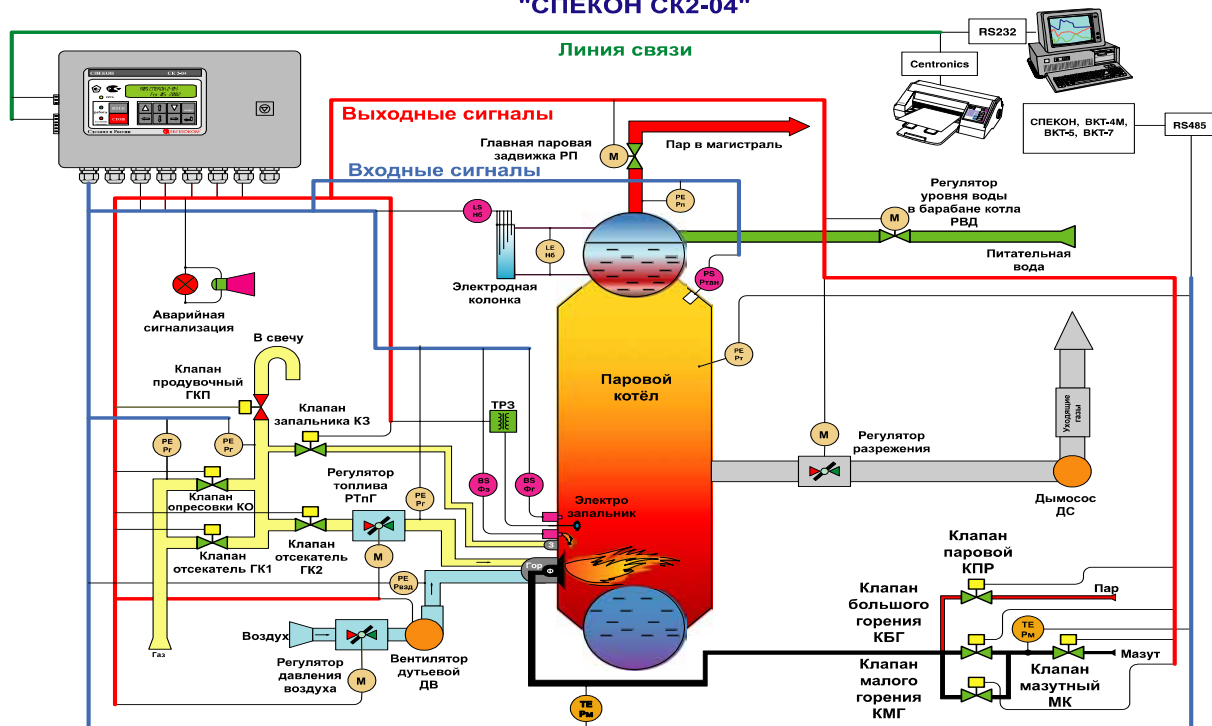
"СПЕКОН СК2-04"

Линия связи

RS232

Centronics

СПЕКОН, ВКТ-4М, ВКТ-5, ВКТ-7

RS485

СПЕКОН СК 2-04

Сделано в России

Выходные сигналы

Главная паровая задвижка РП

M

Пар в магистраль

Входные сигналы

PE Рп

Регулятор уровня воды в барабане котла РВД

M

LS Нб

LE Нб

Питательная вода

PS Ртан

Электродная колонка

Аварийная сигнализация

В свечу

PE Рт

Клапан продувочный ГКП

Паровой котёл

Клапан запальника КЗ

ТРЗ

Уходящие газы

PE Рг

PE Рг

M

Регулятор разрежения

Регулятор топлива РТпГ

BS Фз

BS Фг

Клапан опресовки КО

PE Рг

Электро запальник

Дымосос ДС

Клапан отсекатель ГК2

M

Клапан паровой КПР

Клапан отсекатель ГК1

Гор

PE Разд

Пар

Клапан большого горения КБГ

TE Рм

Воздух

Мазут

Газ

Регулятор давления воздуха

M

Вентилятор дутьевой ДВ

Клапан малого горения КМГ

Клапан мазутный МК

TE Рм